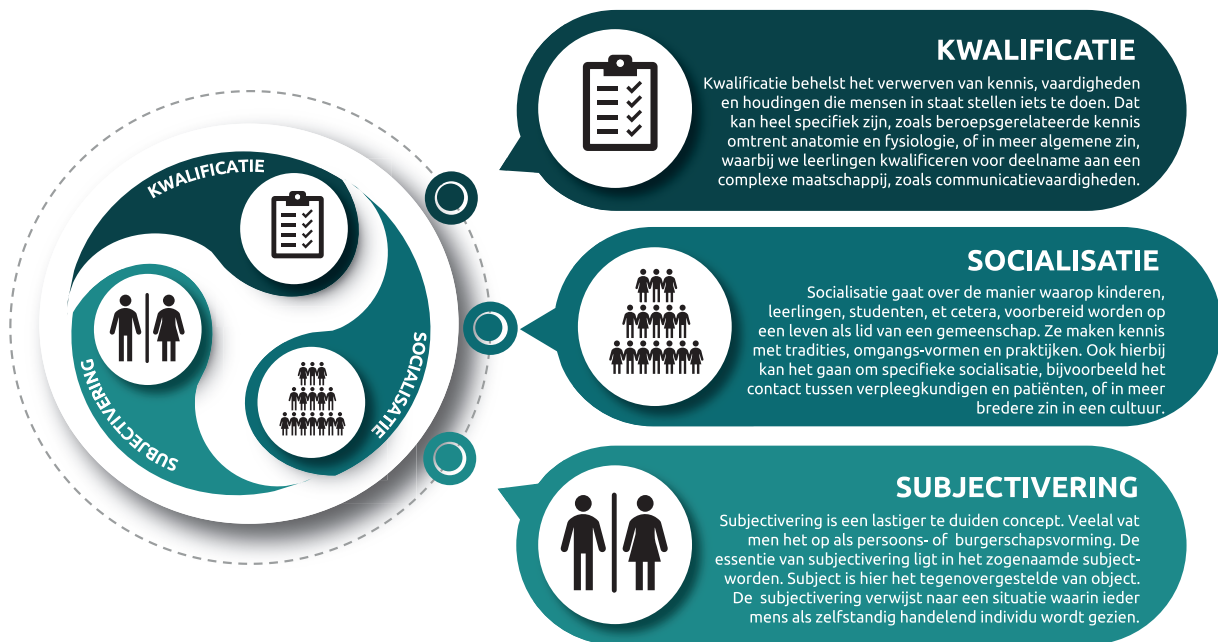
KWALIFICATIE

SOCIALISATIE

SUBJECTIVERING

KWALIFICATIE

Kwalificatie behelst het verwerven van kennis, vaardigheden en houdingen die mensen in staat stellen iets te doen. Dat kan heel specifiek zijn, zoals beroepsgerelateerde kennis omtrent anatomie en fysiologie, of in meer algemene zin, waarbij we leerlingen kwalificeren voor deelname aan een complexe maatschappij, zoals communicatievaardigheden.

SOCIALISATIE

Socialisatie gaat over de manier waarop kinderen, leerlingen, studenten, et cetera, voorbereid worden op een leven als lid van een gemeenschap. Ze maken kennis met tradities, omgangs-vormen en praktijken. Ook hierbij kan het gaan om specifieke socialisatie, bijvoorbeeld het contact tussen verpleegkundigen en patiënten, of in meer bredere zin in een cultuur.

SUBJECTIVERING

Subjectivering is een lastiger te duiden concept. Veelal vat men het op als persoons- of burgerschapsvorming. De essentie van subjectivering ligt in het zogenaamde subject-worden. Subject is hier het tegenovergestelde van object. De subjectivering verwijst naar een situatie waarin ieder mens als zelfstandig handelend individu wordt gezien.